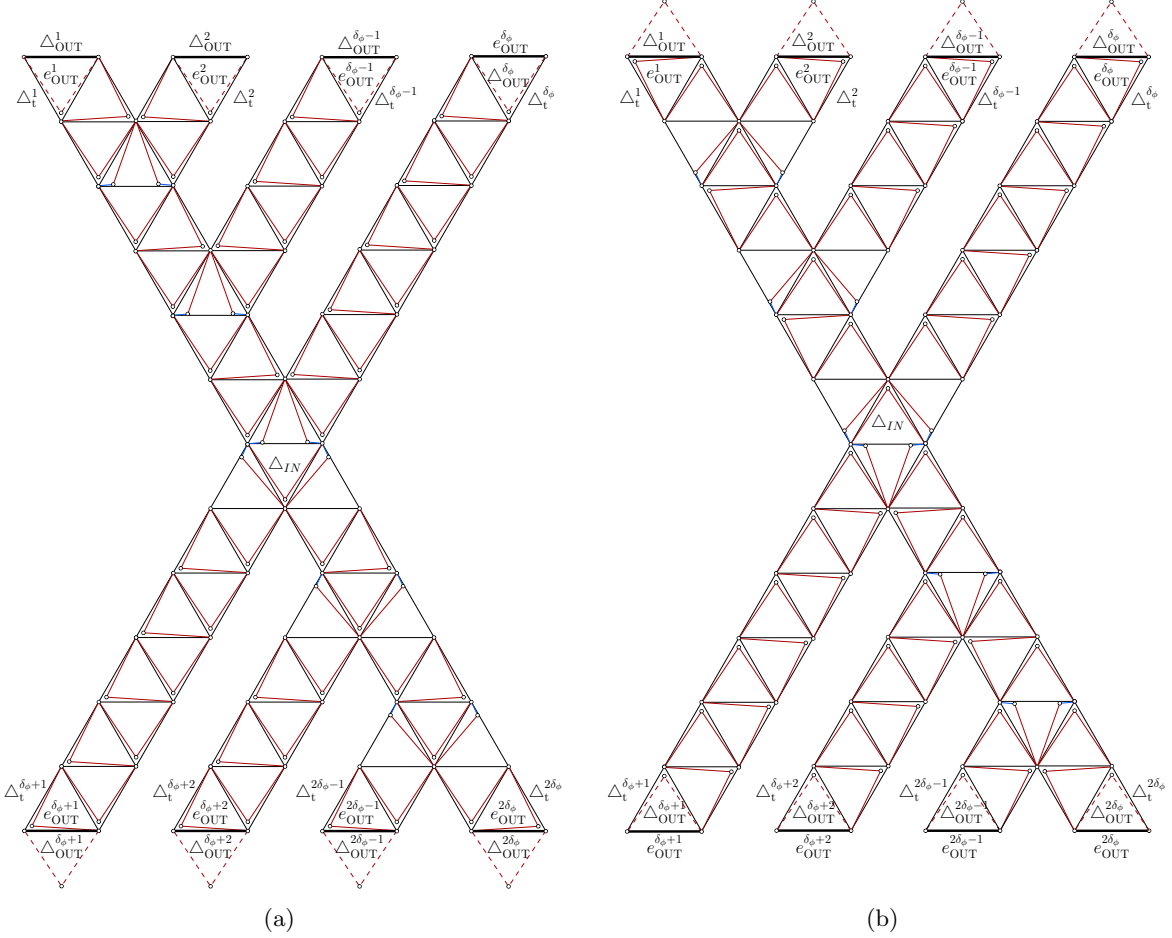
$\triangle^1_{\text{OUT}}$ $e^1_{\text{OUT}}$ $\triangle^1_{\text{t}}$ $\triangle^2_{\text{OUT}}$ $e^2_{\text{OUT}}$ $\triangle^2_{\text{t}}$ $\triangle^{\delta_\phi-1}_{\text{OUT}}$ $e^{\delta_\phi-1}_{\text{OUT}}$ $\triangle^{\delta_\phi-1}_{\text{t}}$ $e^{\delta_\phi}_{\text{OUT}}$ $\triangle^{\delta_\phi}_{\text{OUT}}$ $\triangle^{\delta_\phi}_{\text{t}}$

$\triangle_{IN}$

$\triangle^{\delta_\phi+1}_{\text{t}}$ $e^{\delta_\phi+1}_{\text{OUT}}$ $\triangle^{\delta_\phi+1}_{\text{OUT}}$ $\triangle^{\delta_\phi+2}_{\text{t}}$ $e^{\delta_\phi+2}_{\text{OUT}}$ $\triangle^{\delta_\phi+2}_{\text{OUT}}$ $\triangle^{2\delta_\phi-1}_{\text{t}}$ $e^{2\delta_\phi-1}_{\text{OUT}}$ $\triangle^{2\delta_\phi-1}_{\text{OUT}}$ $e^{2\delta_\phi}_{\text{OUT}}$ $\triangle^{2\delta_\phi}_{\text{t}}$ $\triangle^{2\delta_\phi}_{\text{OUT}}$

(a)

$\triangle^1_{\text{OUT}}$ $e^1_{\text{OUT}}$ $\triangle^1_{\text{t}}$ $\triangle^2_{\text{OUT}}$ $e^2_{\text{OUT}}$ $\triangle^2_{\text{t}}$ $\triangle^{\delta_\phi-1}_{\text{OUT}}$ $e^{\delta_\phi-1}_{\text{OUT}}$ $\triangle^{\delta_\phi-1}_{\text{t}}$ $\triangle^{\delta_\phi}_{\text{OUT}}$ $e^{\delta_\phi}_{\text{OUT}}$ $\triangle^{\delta_\phi}_{\text{t}}$

$\triangle_{IN}$

$\triangle^{\delta_\phi+1}_{\text{t}}$ $\triangle^{\delta_\phi+1}_{\text{OUT}}$ $e^{\delta_\phi+1}_{\text{OUT}}$ $\triangle^{\delta_\phi+2}_{\text{t}}$ $\triangle^{\delta_\phi+2}_{\text{OUT}}$ $e^{\delta_\phi+2}_{\text{OUT}}$ $\triangle^{2\delta_\phi-1}_{\text{t}}$ $\triangle^{2\delta_\phi-1}_{\text{OUT}}$ $e^{2\delta_\phi-1}_{\text{OUT}}$ $\triangle^{2\delta_\phi}_{\text{t}}$ $\triangle^{2\delta_\phi}_{\text{OUT}}$ $e^{2\delta_\phi}_{\text{OUT}}$

(b)